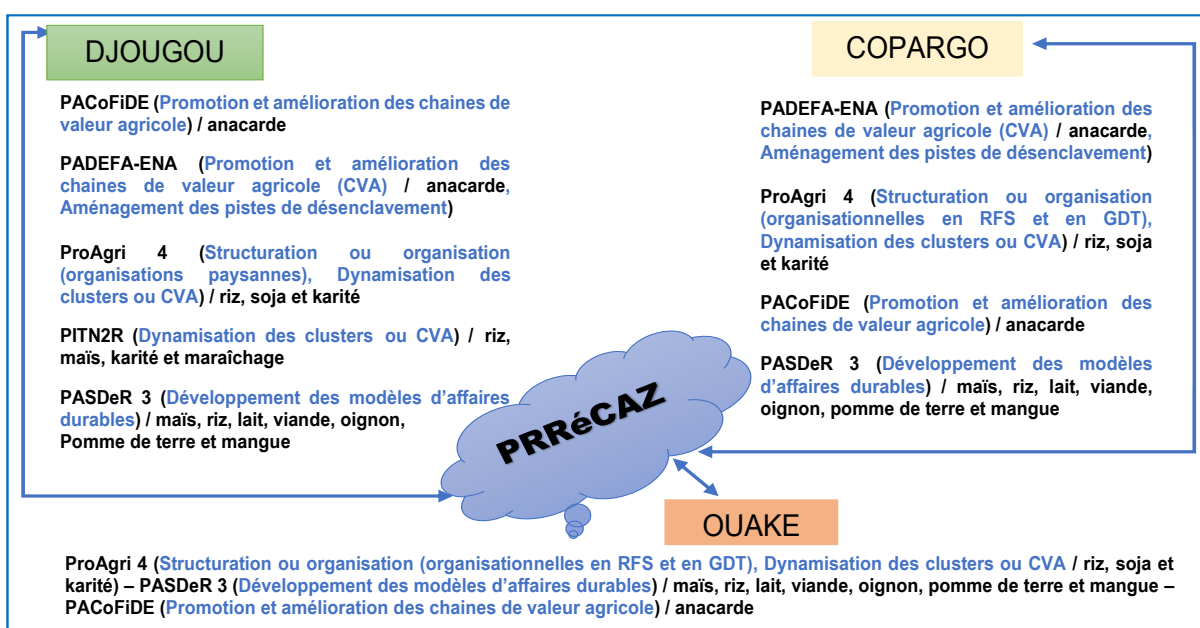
DJOUGOU

PACoFiDE (Promotion et amélioration des chaines de valeur agricole) / anacarde

PADEFA-ENA (Promotion et amélioration des chaines de valeur agricole (CVA) / anacarde, Aménagement des pistes de désenclavement)

ProAgri 4 (Structuration ou organisation (organisations paysannes), Dynamisation des clusters ou CVA) / riz, soja et karité

PITN2R (Dynamisation des clusters ou CVA) / riz, maïs, karité et maraîchage

PASDeR 3 (Développement des modèles d'affaires durables) / maïs, riz, lait, viande, oignon, Pomme de terre et mangue

COPARGO

PADEFA-ENA (Promotion et amélioration des chaines de valeur agricole (CVA) / anacarde, Aménagement des pistes de désenclavement)

ProAgri 4 (Structuration ou organisation (organisationnelles en RFS et en GDT), Dynamisation des clusters ou CVA) / riz, soja et karité

PACoFiDE (Promotion et amélioration des chaines de valeur agricole) / anacarde

PASDeR 3 (Développement des modèles d'affaires durables) / maïs, riz, lait, viande, oignon, pomme de terre et mangue

PRRéCAZ

OUAKE

ProAgri 4 (Structuration ou organisation (organisationnelles en RFS et en GDT), Dynamisation des clusters ou CVA / riz, soja et karité) – PASDeR 3 (Développement des modèles d'affaires durables) / maïs, riz, lait, viande, oignon, pomme de terre et mangue – PACoFiDE (Promotion et amélioration des chaines de valeur agricole) / anacarde